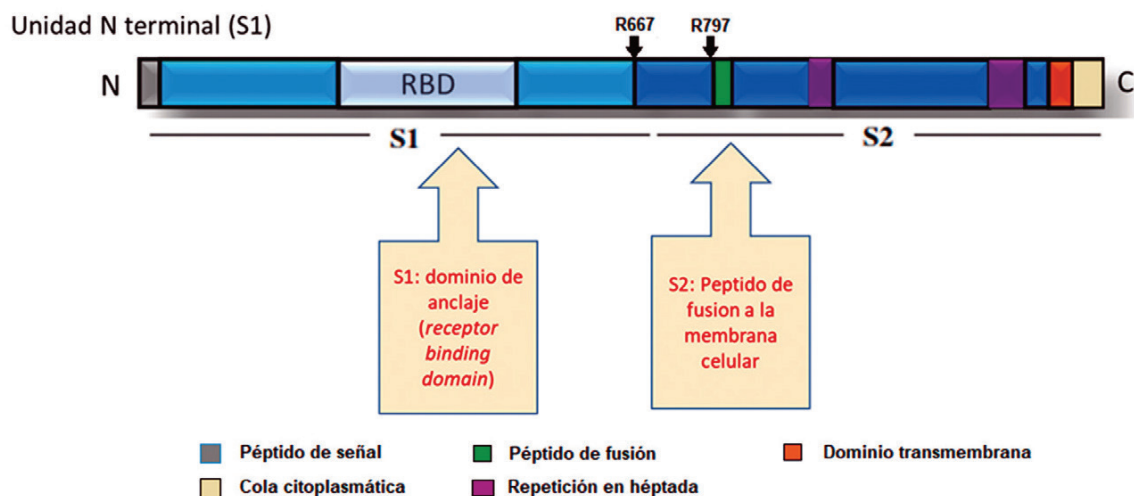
Unidad N terminal (S1)

R667

R797

N

RBD

C

S1

S2

S1: dominio de anclaje (*receptor binding domain*)

S2: Peptido de fusion a la membrana celular

Péptido de señal

Péptido de fusión

Dominio transmembrana

Cola citoplasmática

Repetición en héptada